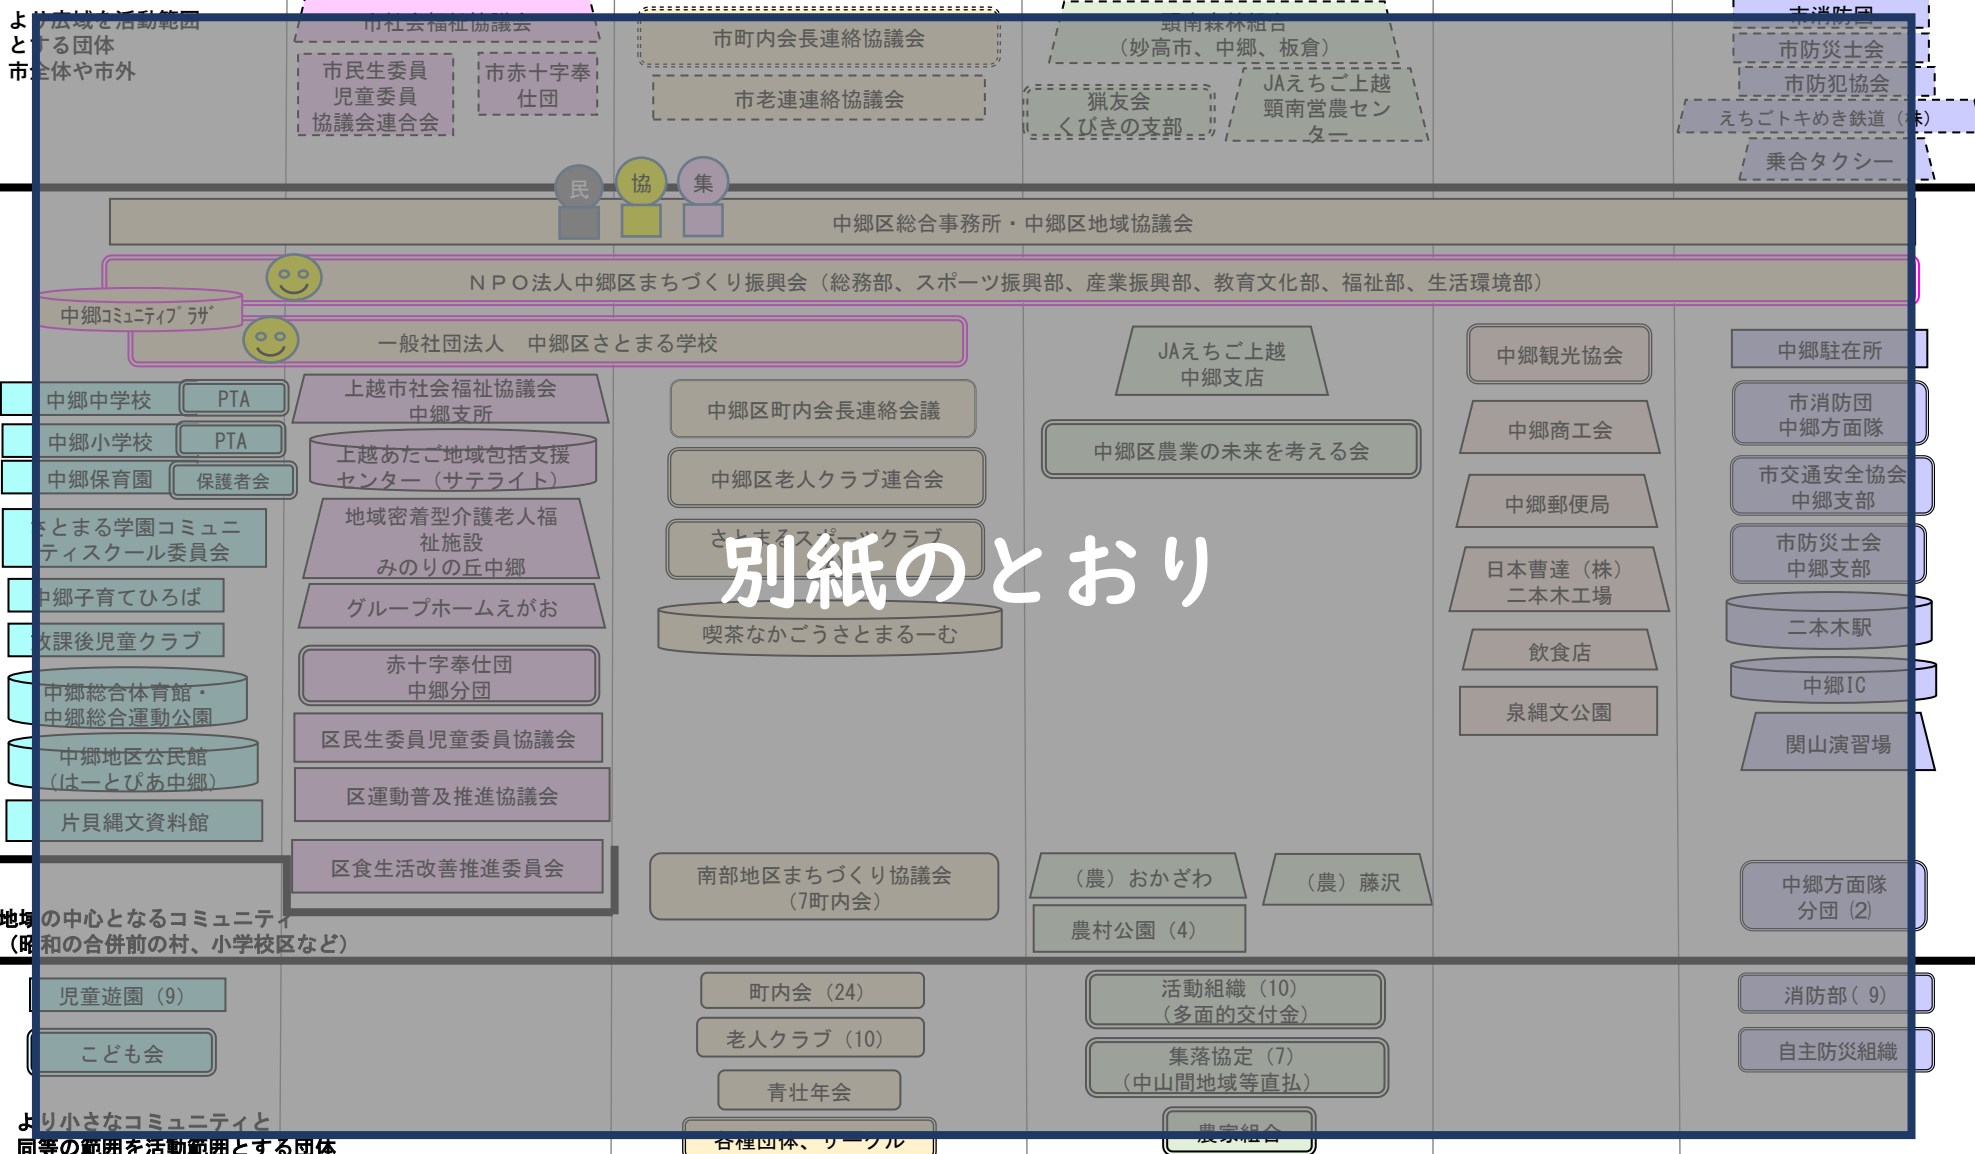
より広域を活動範囲とする団体
市全体や市外

市社会福祉協議会
市民生委員児童委員協議会連合会
市赤十字奉仕団
市町内会長連絡協議会
市老連連絡協議会
頸南森林組合（妙高市、中郷、板倉）
猟友会くびき野支部
JAえちご上越頸南営農センター
市消防団
市防災士会
市防犯協会
えちごトキめき鉄道（株）
乗合タクシー

民
協
集

中郷区総合事務所・中郷区地域協議会

ＮＰＯ法人中郷区まちづくり振興会（総務部、スポーツ振興部、産業振興部、教育文化部、福祉部、生活環境部）

中郷ｺﾐｭﾆﾃｨﾌﾟﾗｻﾞ

一般社団法人　中郷区さとまる学校

中郷中学校
PTA
中郷小学校
PTA
中郷保育園
保護者会
さとまる学園コミュニティスクール委員会
中郷子育てひろば
放課後児童クラブ
中郷総合体育館・中郷総合運動公園
中郷地区公民館（はーとぴあ中郷）
片貝縄文資料館

上越市社会福祉協議会中郷支所
上越あたご地域包括支援センター（サテライト）
地域密着型介護老人福祉施設みのりの丘中郷
グループホームえがお
赤十字奉仕団中郷分団
区民生委員児童委員協議会
区運動普及推進協議会
区食生活改善推進委員会

中郷区町内会長連絡会議
中郷区老人クラブ連合会
さとまるスポーツクラブ
喫茶なかごうさとまるーむ

別紙のとおり

JAえちご上越中郷支店
中郷区農業の未来を考える会

中郷観光協会
中郷商工会
中郷郵便局
日本曹達（株）二本木工場
飲食店
泉縄文公園

中郷駐在所
市消防団中郷方面隊
市交通安全協会中郷支部
市防災士会中郷支部
二本木駅
中郷IC
関山演習場

地域の中心となるコミュニティ（昭和の合併前の村、小学校区など）

南部地区まちづくり協議会（7町内会）
（農）おかざわ
（農）藤沢
農村公園（4）
中郷方面隊分団（2）

児童遊園（9）
こども会
町内会（24）
老人クラブ（10）
青壮年会
各種団体、サークル
活動組織（10）（多面的交付金）
集落協定（7）（中山間地域等直払）
農家組合
消防部（9）
自主防災組織

より小さなコミュニティと同等の範囲を活動範囲とする団体